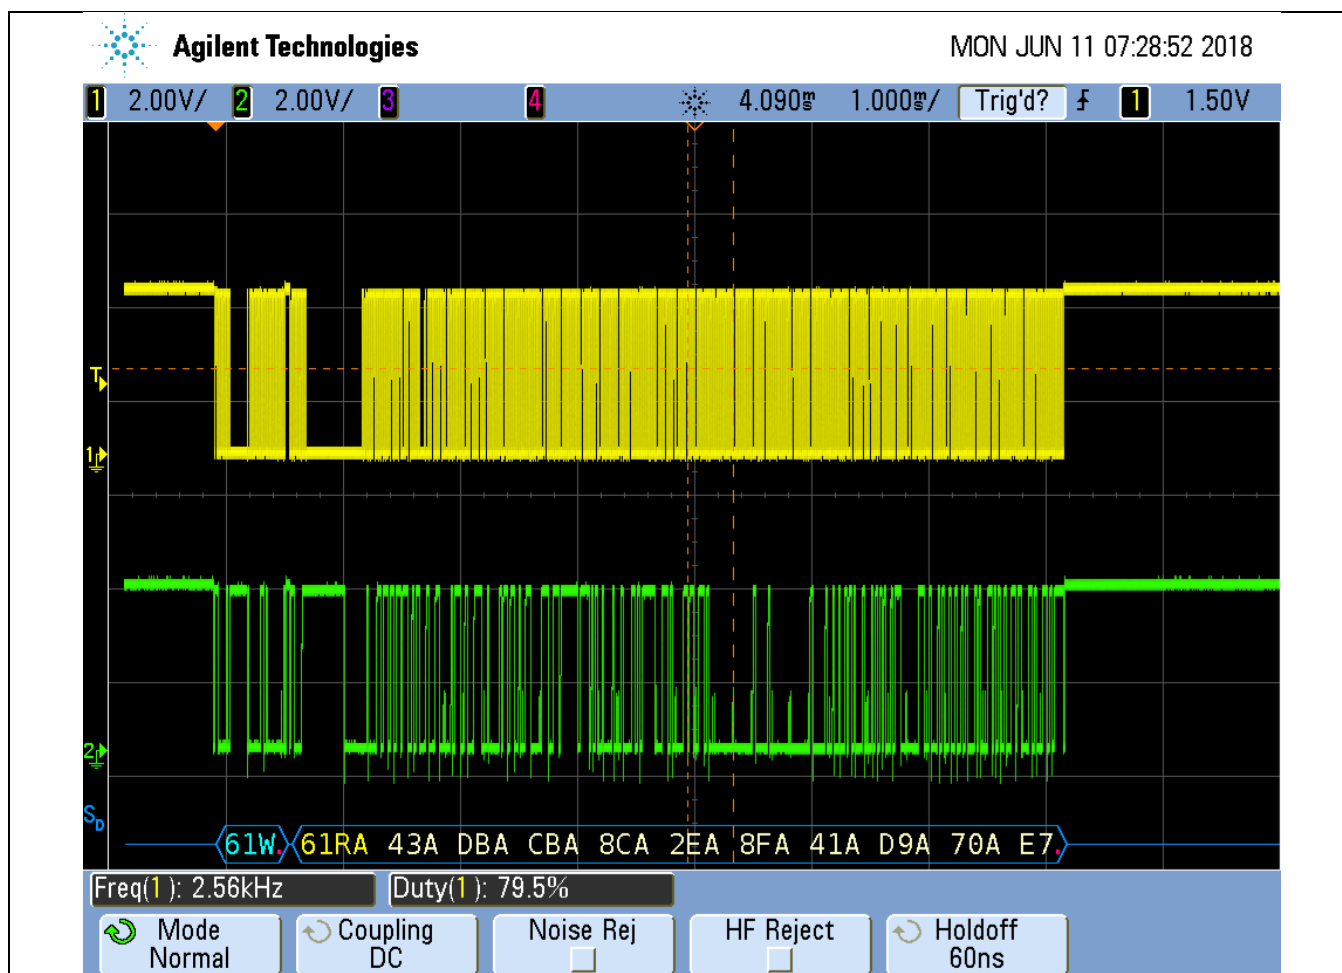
Agilent Technologies MON JUN 11 07:28:52 2018

1 2.00V/ 2 2.00V/ 3 4 4.090ms 1.000ms/ Trig'd? 1 1.50V

T
1
2
SD

61W 61RA 43A DBA CBA 8CA 2EA 8FA 41A D9A 70A E7

Freq(1): 2.56kHz Duty(1): 79.5%

Mode Normal
Coupling DC
Noise Rej
HF Reject
Holdoff 60ns